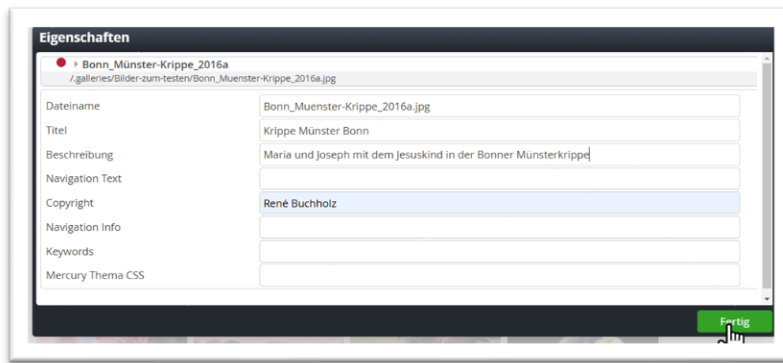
Eigenschaften

Bonn_Münster-Krippe_2016a
/.galleries/Bilder-zum-testen/Bonn_Muenster-Krippe_2016a.jpg

| | |
|---|---|
| Dateiname | Bonn_Muenster-Krippe_2016a.jpg |
| Titel | Krippe Münster Bonn |
| Beschreibung | Maria und Joseph mit dem Jesuskind in der Bonner Münsterkrippe |
| Navigation Text | |
| Copyright | René Buchholz |
| Navigation Info | |
| Keywords | |
| Mercury Thema CSS | |

Fertig